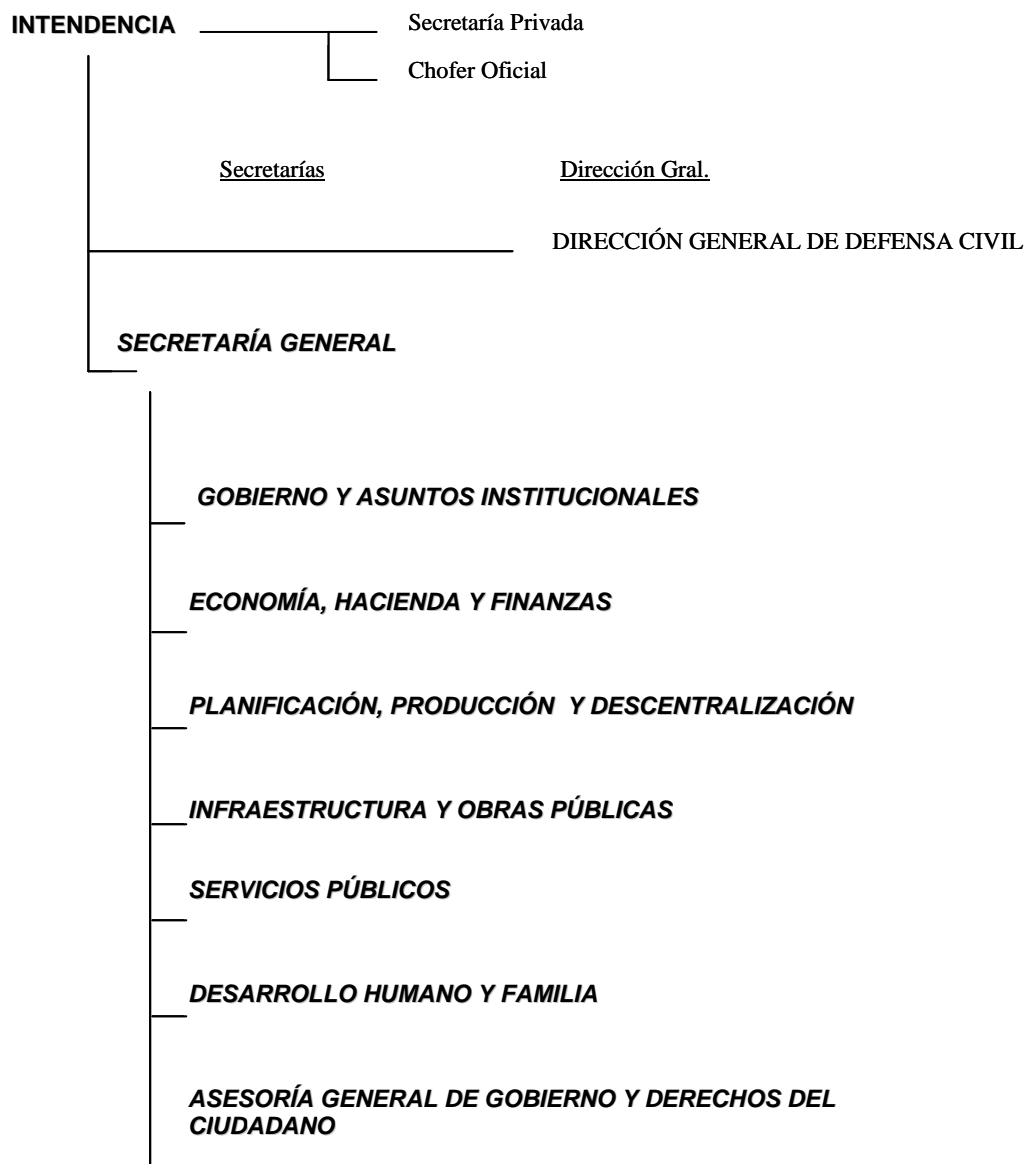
INTENDENCIA

Secretaría Privada

Chofer Oficial

Secretarías

Dirección Gral.

DIRECCIÓN GENERAL DE DEFENSA CIVIL

SECRETARÍA GENERAL

GOBIERNO Y ASUNTOS INSTITUCIONALES

ECONOMÍA, HACIENDA Y FINANZAS

PLANIFICACIÓN, PRODUCCIÓN Y DESCENTRALIZACIÓN

INFRAESTRUCTURA Y OBRAS PÚBLICAS

SERVICIOS PÚBLICOS

DESARROLLO HUMANO Y FAMILIA

ASESORÍA GENERAL DE GOBIERNO Y DERECHOS DEL CIUDADANO